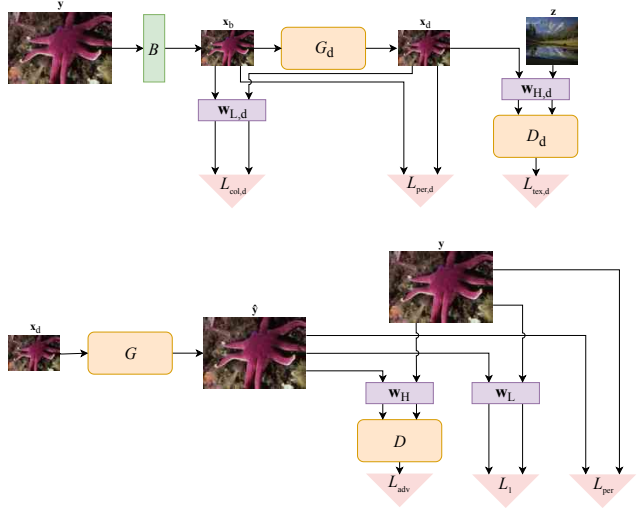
$\mathbf{y}$

$B$

$\mathbf{x}_b$

$G_d$

$\mathbf{x}_d$

$\mathbf{z}$

$\mathbf{w}_{L,d}$

$\mathbf{w}_{H,d}$

$D_d$

$L_{col,d}$

$L_{per,d}$

$L_{tex,d}$

$\mathbf{y}$

$\hat{\mathbf{y}}$

$\mathbf{x}_d$

$G$

$\mathbf{w}_H$

$\mathbf{w}_L$

$D$

$L_{adv}$

$L_1$

$L_{per}$